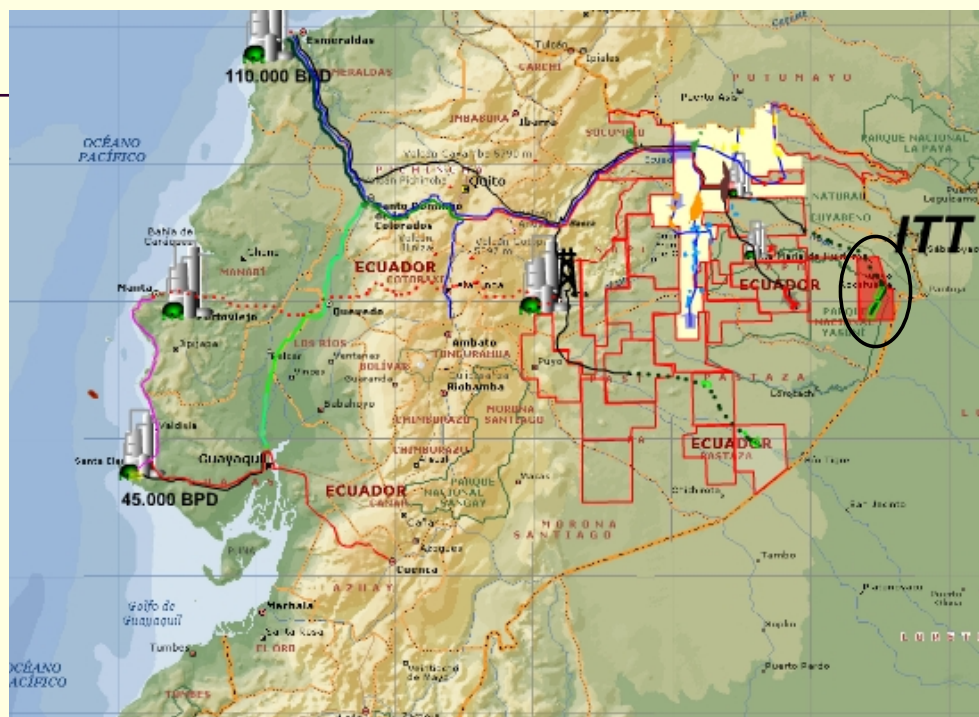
110.000 BPD
Esmeraldas
ESMERALDAS
CARCHI
Tulcán
Ipiales
PUTUMAYO
Puerto Asís
IMBABURA
Ibarra
SUCUMBÍOS
PARQUE NACIONAL LA PAYA
OCÉANO PACÍFICO
PICHINCHA
Quito
Volcán Cayambe 5790 m
Santo Domingo de los Colorados
NATURAL
CUYABENO
ITT
Bahía de Caráquez
Chone
MANABÍ
ECUADOR
COTOPAXI
Manta
Portoviejo
Quevedo
Latacunga
ECUADOR
ECUADOR
Ambato
TUNGURAHUA
LOS RÍOS
BOLÍVAR
Jipijapa
Puyo
Riobamba
PASTAZA
Babahoyo
CHIMBORAZO
MORONA SANTIAGO
Santa Elena
Guayaquil
CHIMBORAZO
45.000 BPD
ECUADOR
ECUADOR
PASTAZA
CAÑAR
PARQUE NACIONAL SANGAY
Azogues
MORONA SANTIAGO
Cuenca
AZUAY
Golfo de Guayaquil
Machala
EL ORO
Tumbes
Puerto Pardo
OCÉANO PACÍFICO
TUMBES
LORETO